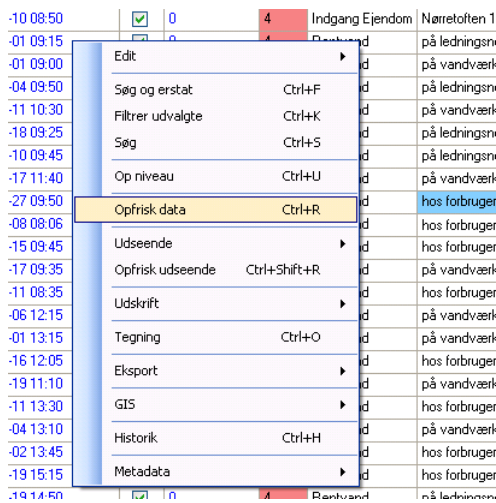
-10 08:50 | 0 | 4 | Indgang Ejendom | Nørretoften 1
-01 09:15 | 0 | 4 | Rentvand | på ledningsn
-01 09:00 | d | på vandværk
-04 09:50 | d | på ledningsn
-11 10:30 | d | på vandværk
-18 09:25 | d | på ledningsn
-10 09:45 | d | på ledningsn
-17 11:40 | d | på vandværk
-27 09:50 | d | hos forbruger
-08 08:06 | d | hos forbruger
-15 09:45 | d | hos forbruger
-17 09:35 | d | på vandværk
-11 08:35 | d | hos forbruger
-06 12:15 | d | på vandværk
-01 13:15 | d | hos forbruger
-16 12:05 | d | hos forbruger
-19 11:10 | d | på vandværk
-11 13:30 | d | hos forbruger
-04 13:10 | d | på vandværk
-02 13:45 | d | på vandværk
-19 15:15 | d | hos forbruger
-19 14:50 | 4 | Rentvand | på ledningsn

Edit
Søg og erstat Ctrl+F
Filtrer udvalgte Ctrl+K
Søg Ctrl+S
Op niveau Ctrl+U
Opfrisk data Ctrl+R
Udseende
Opfrisk udseende Ctrl+Shift+R
Udskrift
Tegning Ctrl+O
Eksport
GIS
Historik Ctrl+H
Metadata